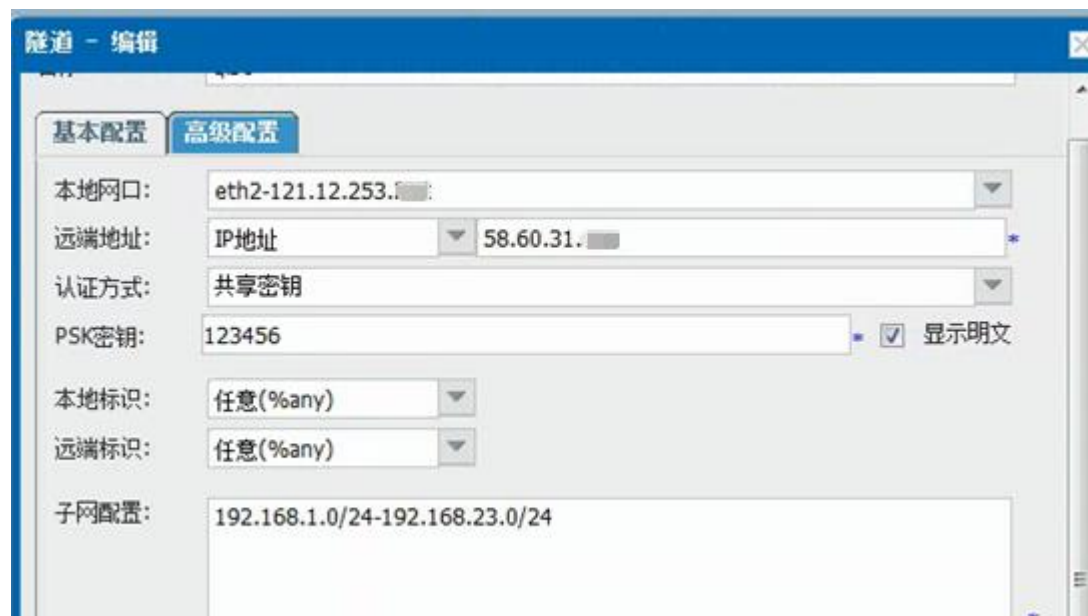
隧道 - 编辑

基本配置 高级配置

本地网口: eth2-121.12.253.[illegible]

远端地址: IP地址 58.60.31.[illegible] *

认证方式: 共享密钥

PSK密钥: 123456 * ☑ 显示明文

本地标识: 任意(%any)

远端标识: 任意(%any)

子网配置: 192.168.1.0/24-192.168.23.0/24